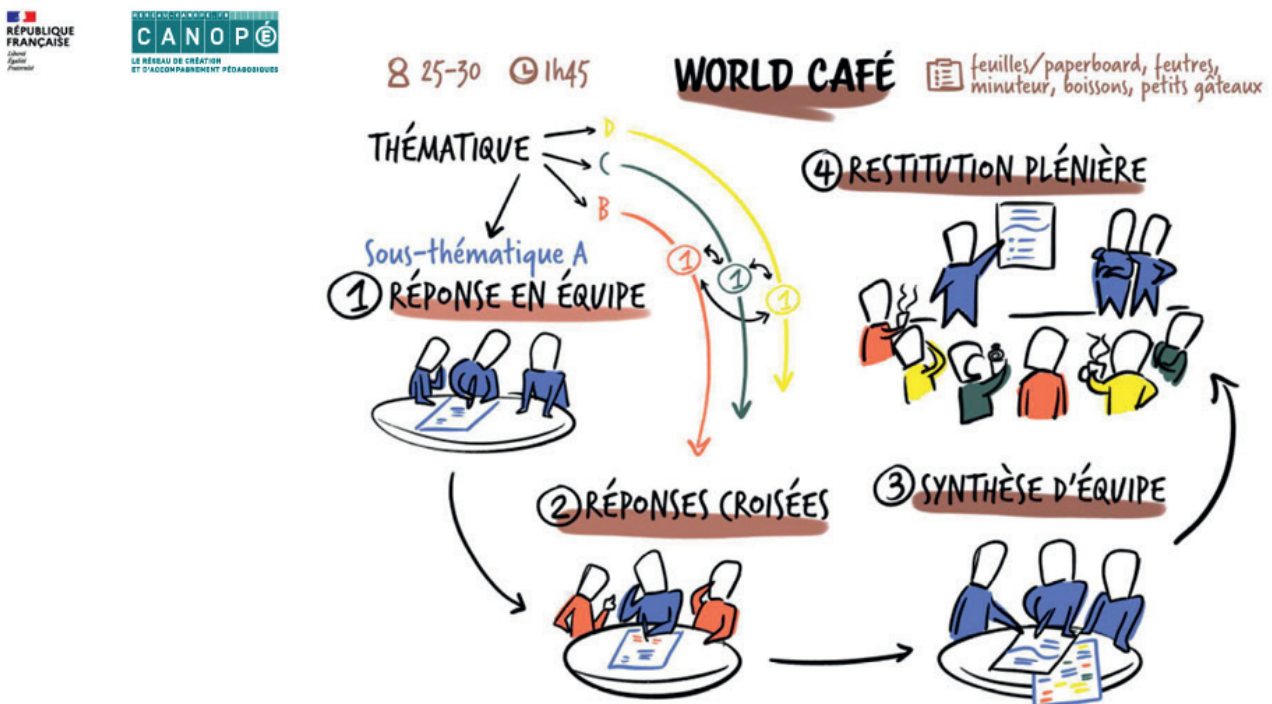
RÉPUBLIQUE FRANÇAISE
Liberté Égalité Fraternité

RESEAU-CANOPE.FR
CANOPÉ
LE RÉSEAU DE CRÉATION ET D'ACCOMPAGNEMENT PÉDAGOGIQUES

25-30 1h45

WORLD CAFÉ

feuilles/paperboard, feutres, minuteur, boissons, petits gâteaux

THÉMATIQUE

D
C
B

Sous-thématique A

1 RÉPONSE EN ÉQUIPE

1 1 1

4 RESTITUTION PLÉNIÈRE

2 RÉPONSES CROISÉES

3 SYNTHÈSE D'ÉQUIPE